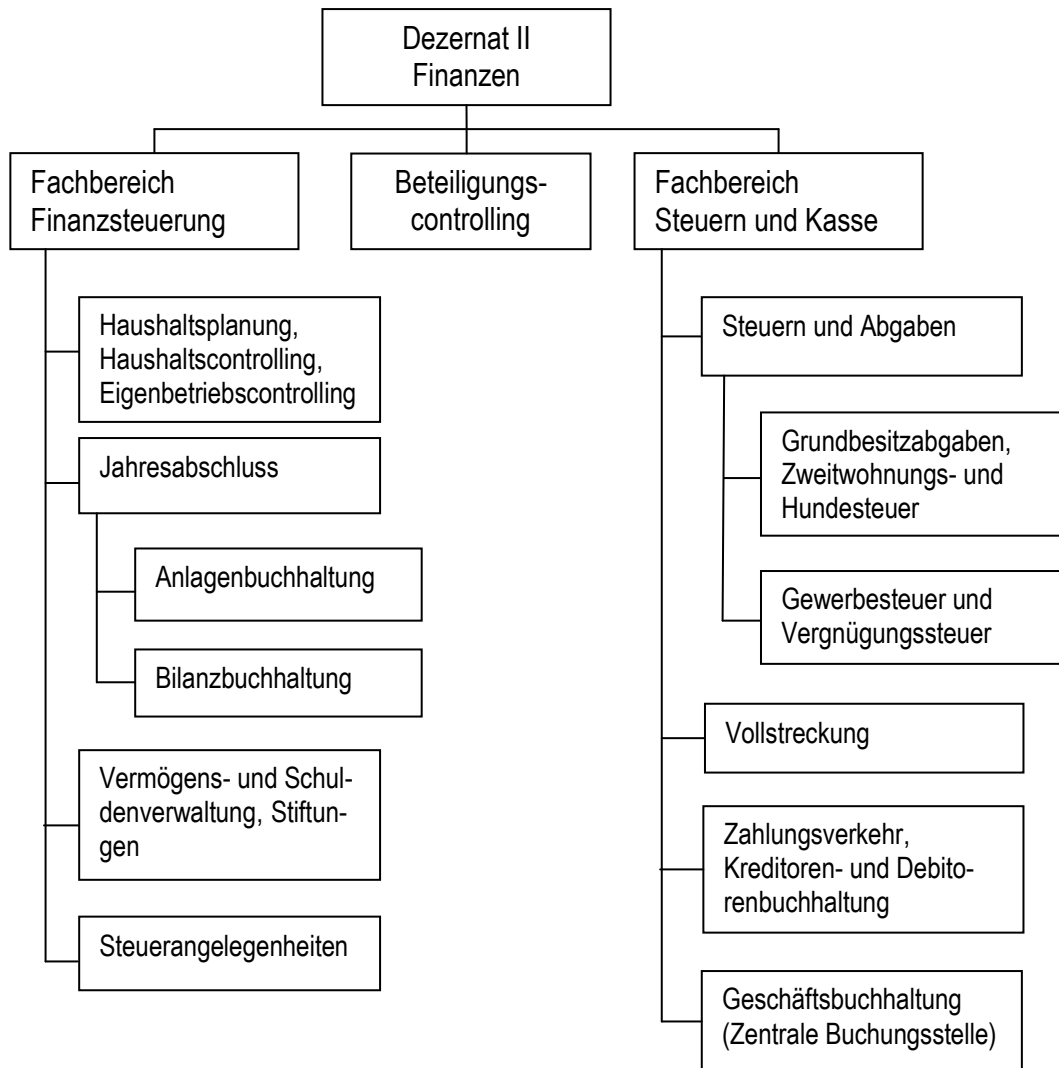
Dezernat II
Finanzen

Fachbereich
Finanzsteuerung

Beteiligungscontrolling

Fachbereich
Steuern und Kasse

Haushaltsplanung, Haushaltscontrolling, Eigenbetriebscontrolling

Jahresabschluss

Anlagenbuchhaltung

Bilanzbuchhaltung

Vermögens- und Schuldenverwaltung, Stiftungen

Steuerangelegenheiten

Steuern und Abgaben

Grundbesitzabgaben, Zweitwohnungs- und Hundesteuer

Gewerbesteuer und Vergnügungssteuer

Vollstreckung

Zahlungsverkehr, Kreditoren- und Debitorenbuchhaltung

Geschäftsbuchhaltung (Zentrale Buchungsstelle)